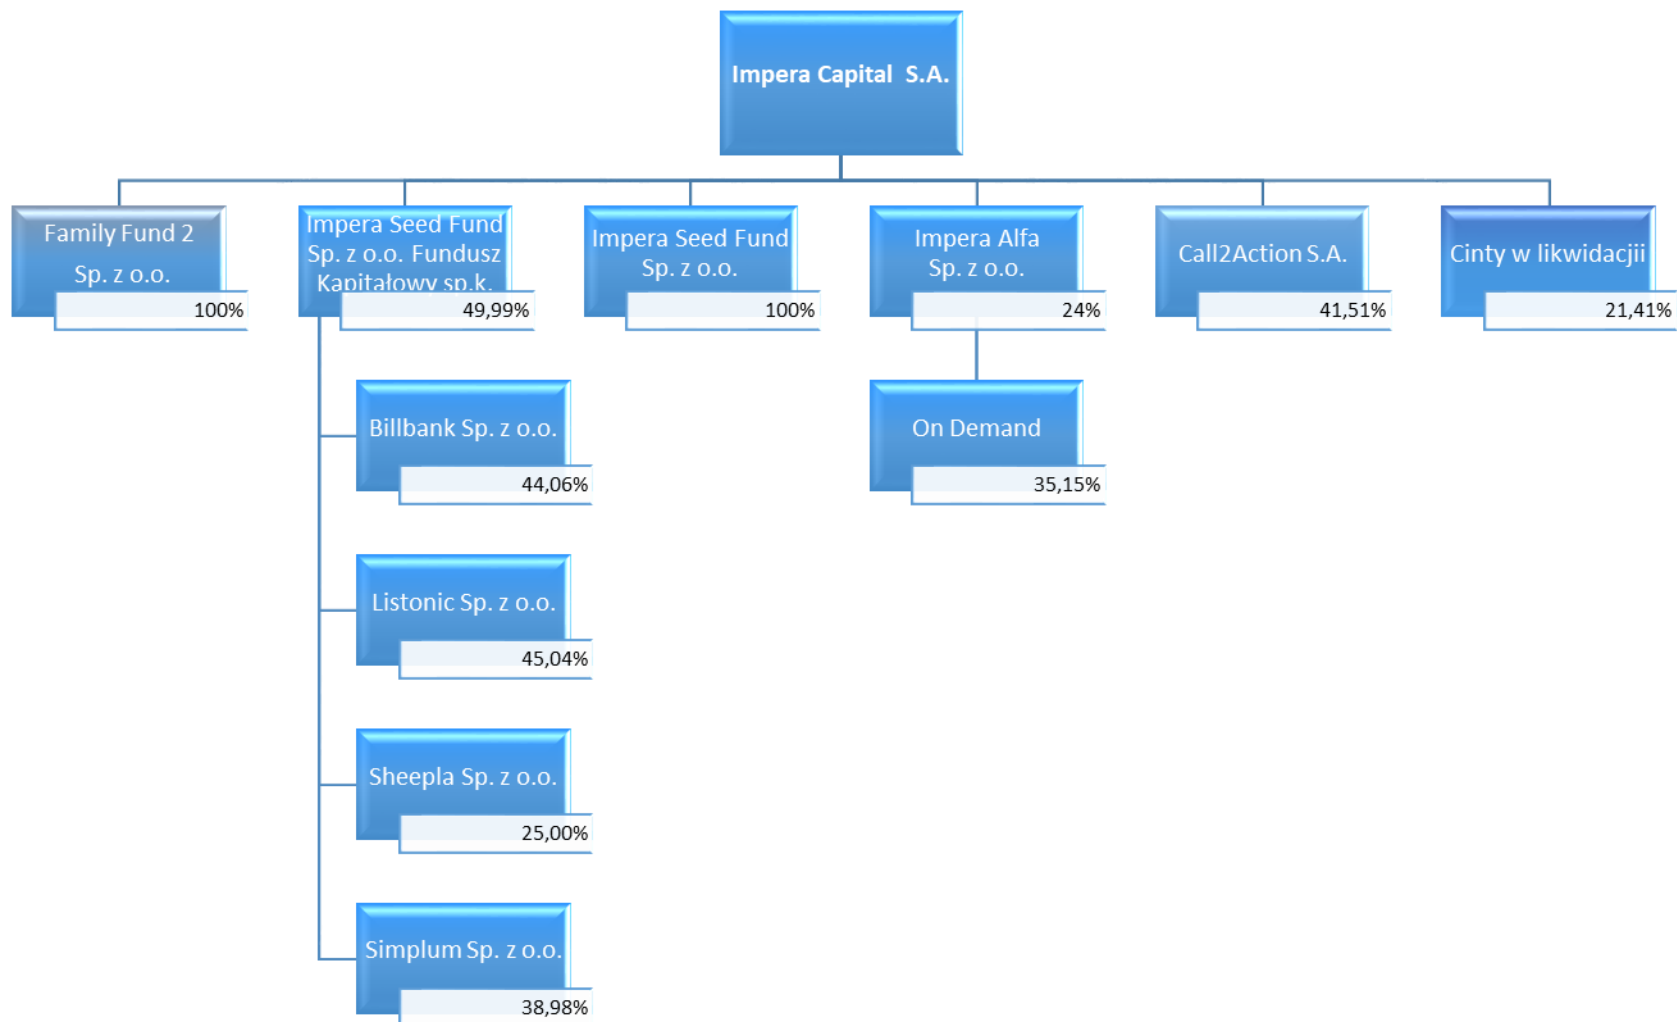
Impera Capital S.A.

Family Fund 2 Sp. z o.o.
100%

Impera Seed Fund Sp. z o.o. Fundusz Kapitałowy sp.k.
49,99%

Impera Seed Fund Sp. z o.o.
100%

Impera Alfa Sp. z o.o.
24%

Call2Action S.A.
41,51%

Cinty w likwidacjii
21,41%

Billbank Sp. z o.o.
44,06%

On Demand
35,15%

Listonic Sp. z o.o.
45,04%

Sheepla Sp. z o.o.
25,00%

Simplum Sp. z o.o.
38,98%